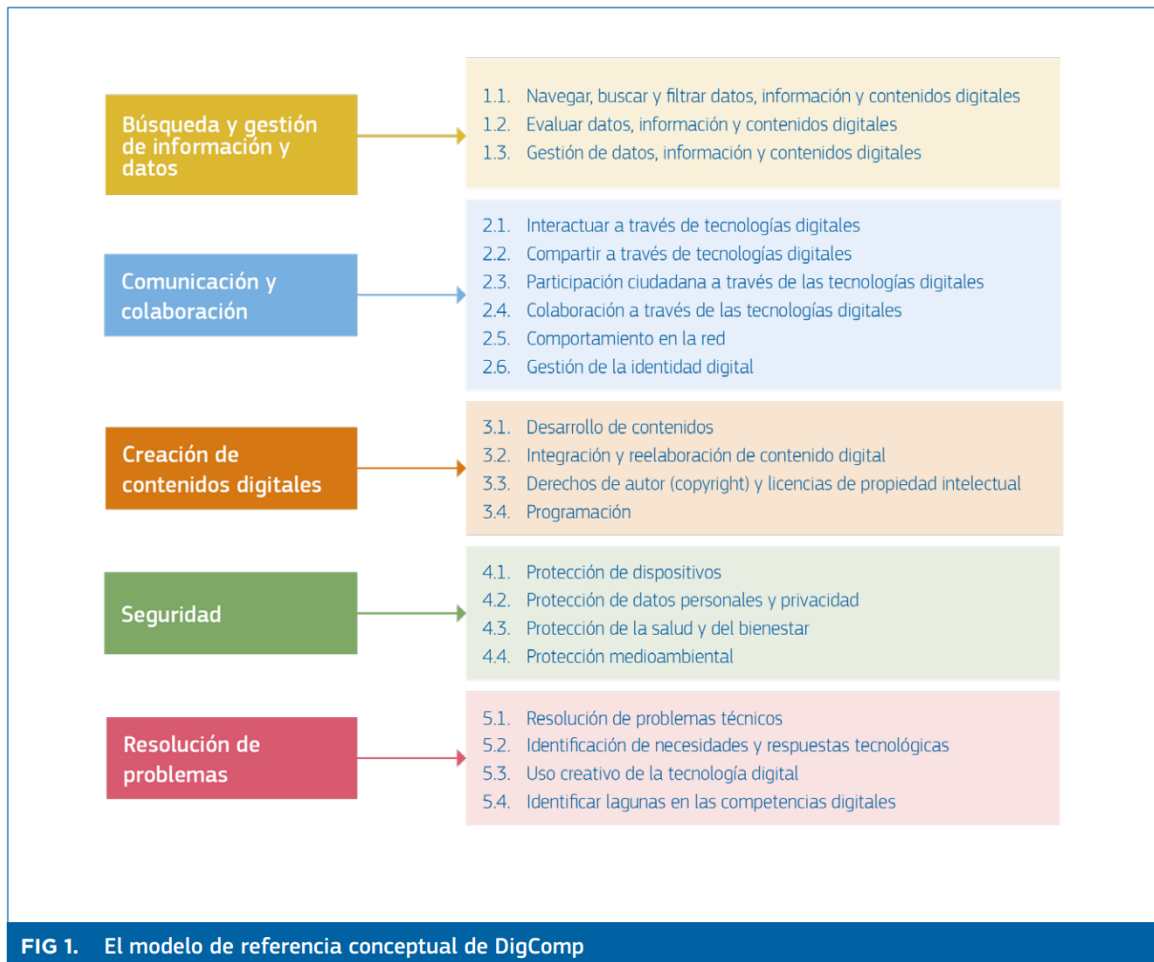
Búsqueda y gestión de información y datos

1.1. Navegar, buscar y filtrar datos, información y contenidos digitales
1.2. Evaluar datos, información y contenidos digitales
1.3. Gestión de datos, información y contenidos digitales

Comunicación y colaboración

2.1. Interactuar a través de tecnologías digitales
2.2. Compartir a través de tecnologías digitales
2.3. Participación ciudadana a través de las tecnologías digitales
2.4. Colaboración a través de las tecnologías digitales
2.5. Comportamiento en la red
2.6. Gestión de la identidad digital

Creación de contenidos digitales

3.1. Desarrollo de contenidos
3.2. Integración y reelaboración de contenido digital
3.3. Derechos de autor (copyright) y licencias de propiedad intelectual
3.4. Programación

Seguridad

4.1. Protección de dispositivos
4.2. Protección de datos personales y privacidad
4.3. Protección de la salud y del bienestar
4.4. Protección medioambiental

Resolución de problemas

5.1. Resolución de problemas técnicos
5.2. Identificación de necesidades y respuestas tecnológicas
5.3. Uso creativo de la tecnología digital
5.4. Identificar lagunas en las competencias digitales

FIG 1. El modelo de referencia conceptual de DigComp